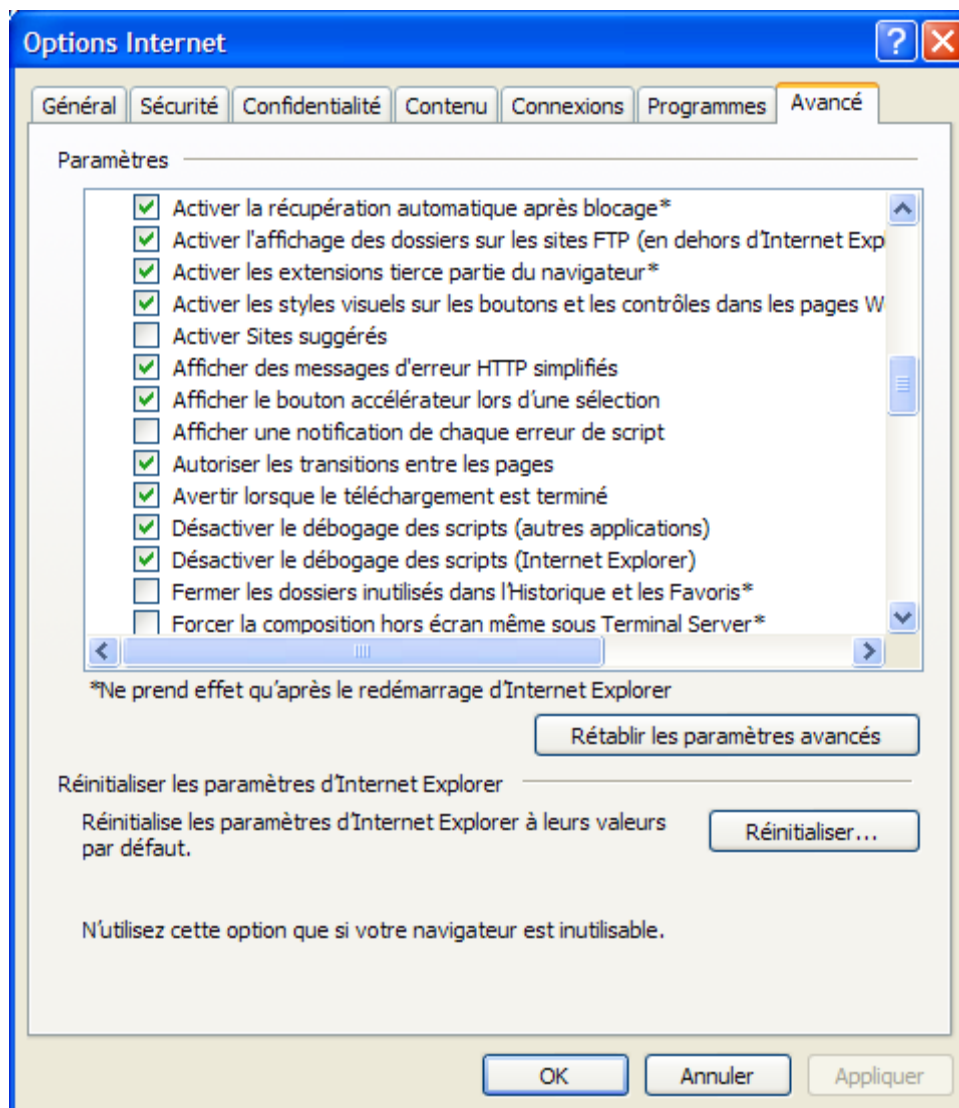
Options Internet

Général | Sécurité | Confidentialité | Contenu | Connexions | Programmes | Avancé

Paramètres

Activer la récupération automatique après blocage*
Activer l'affichage des dossiers sur les sites FTP (en dehors d'Internet Exp
Activer les extensions tierce partie du navigateur*
Activer les styles visuels sur les boutons et les contrôles dans les pages W
Activer Sites suggérés
Afficher des messages d'erreur HTTP simplifiés
Afficher le bouton accélérateur lors d'une sélection
Afficher une notification de chaque erreur de script
Autoriser les transitions entre les pages
Avertir lorsque le téléchargement est terminé
Désactiver le débogage des scripts (autres applications)
Désactiver le débogage des scripts (Internet Explorer)
Fermer les dossiers inutilisés dans l'Historique et les Favoris*
Forcer la composition hors écran même sous Terminal Server*

*Ne prend effet qu'après le redémarrage d'Internet Explorer

Rétablir les paramètres avancés

Réinitialiser les paramètres d'Internet Explorer

Réinitialise les paramètres d'Internet Explorer à leurs valeurs par défaut.

Réinitialiser...

N'utilisez cette option que si votre navigateur est inutilisable.

OK | Annuler | Appliquer